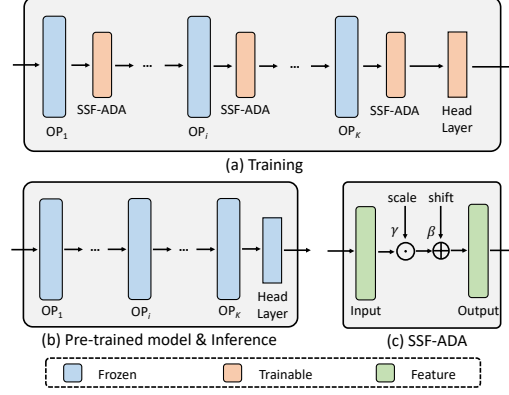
SSF-ADA

$OP_1$

SSF-ADA

$OP_i$

SSF-ADA

$OP_K$

Head Layer

(a) Training

$OP_1$

$OP_i$

$OP_K$

Head Layer

(b) Pre-trained model & Inference

scale

$\gamma$

shift

$\beta$

Input

Output

(c) SSF-ADA

Frozen

Trainable

Feature